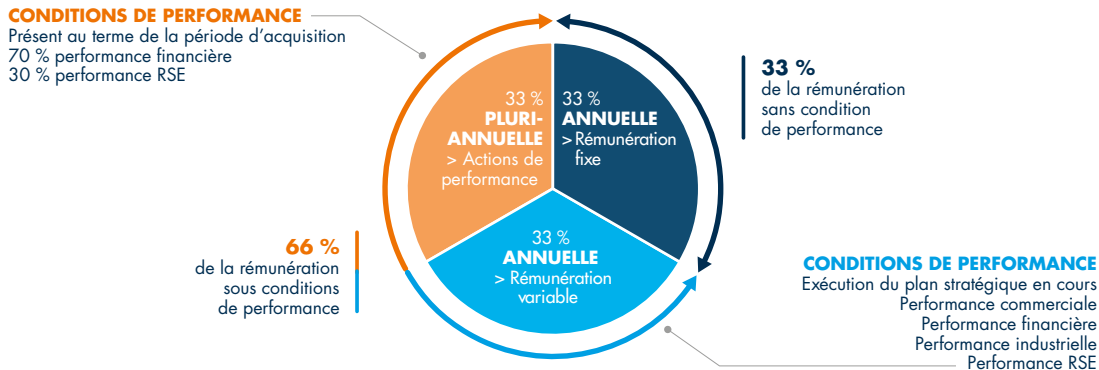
CONDITIONS DE PERFORMANCE
Présent au terme de la période d'acquisition
70 % performance financière
30 % performance RSE

33 %
PLURI-ANNUELLE
> Actions de performance

33 %
ANNUELLE
> Rémunération fixe

33 %
de la rémunération sans condition de performance

33 %
ANNUELLE
> Rémunération variable

66 %
de la rémunération sous conditions de performance

CONDITIONS DE PERFORMANCE
Exécution du plan stratégique en cours
Performance commerciale
Performance financière
Performance industrielle
Performance RSE